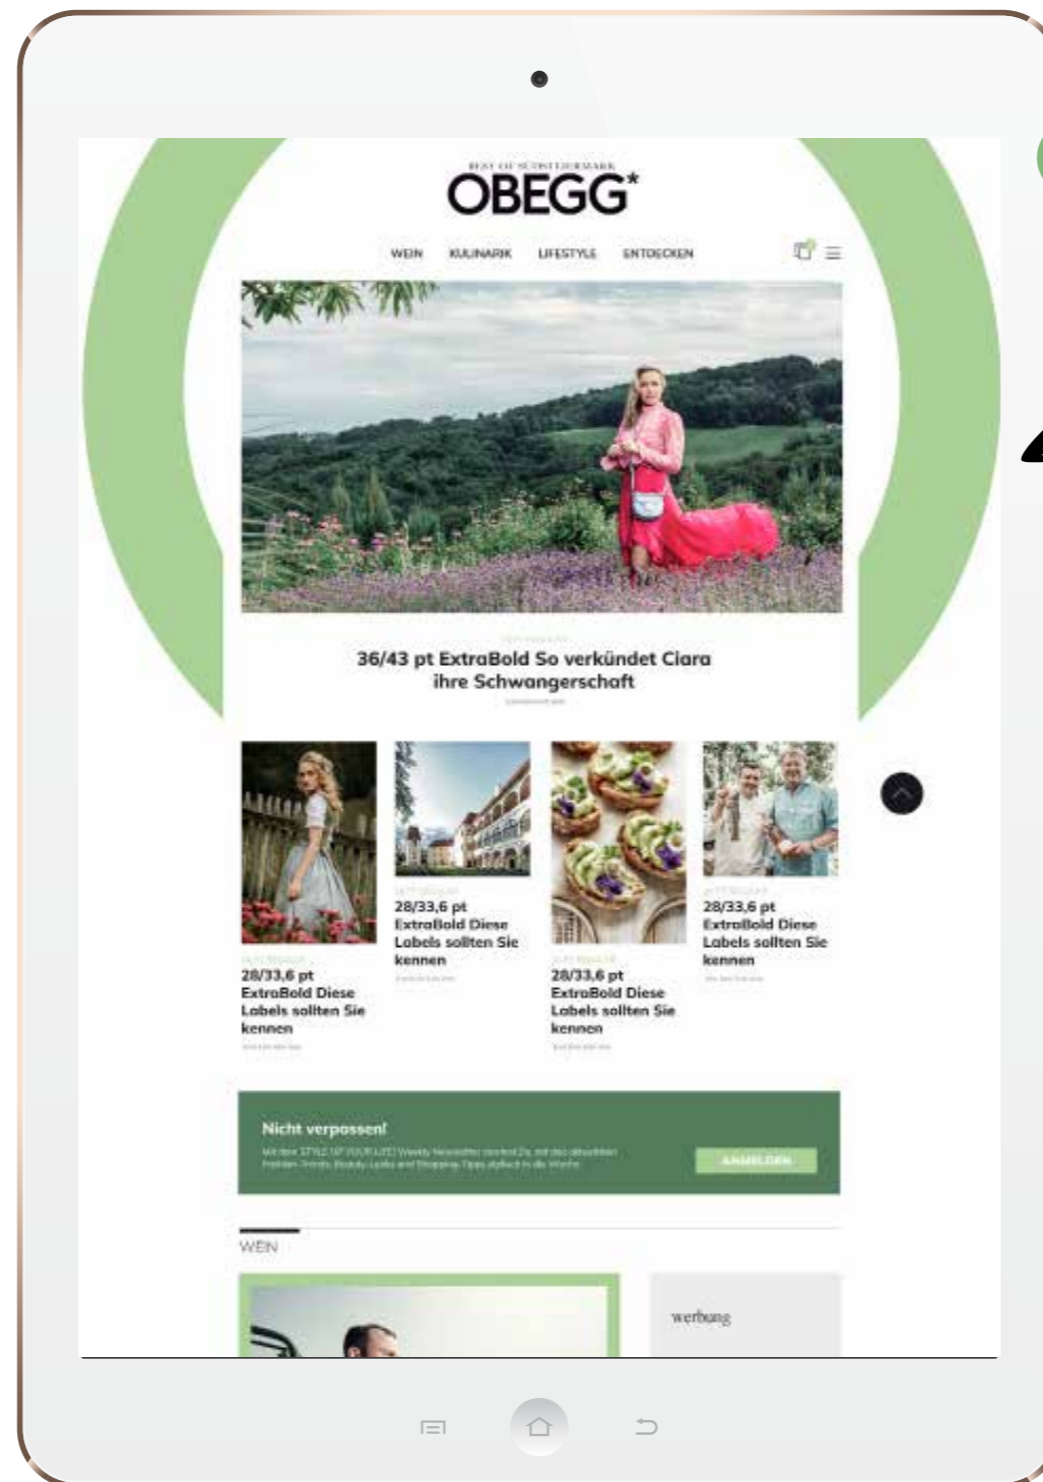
BEST OF SÜDSTEIERMARK

OBEGG*

WEIN KULINARIK LIFESTYLE ENTDECKEN

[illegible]

36/43 pt ExtraBold So verkündet Clara ihre Schwangerschaft

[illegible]

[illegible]
28/33,6 pt ExtraBold Diese Labels sollten Sie kennen
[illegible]

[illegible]
28/33,6 pt ExtraBold Diese Labels sollten Sie kennen
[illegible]

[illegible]
28/33,6 pt ExtraBold Diese Labels sollten Sie kennen
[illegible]

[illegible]
28/33,6 pt ExtraBold Diese Labels sollten Sie kennen
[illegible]

Nicht verpassen!

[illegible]

ANMELDEN

WEIN

werbung